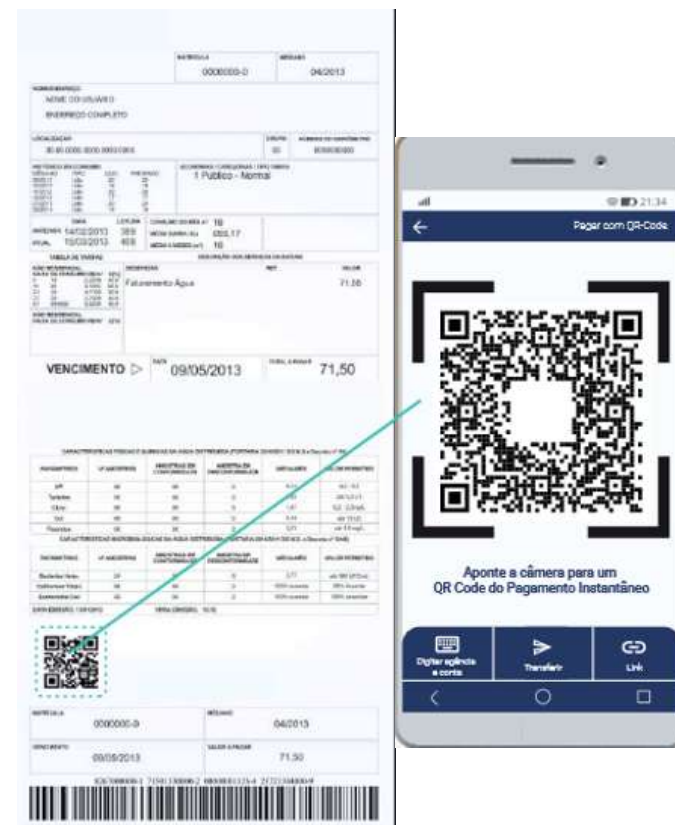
MATRÍCULA
0000000-0
MÊS/ANO
04/2013

NOME/ENDEREÇO
NOME DO USUÁRIO
ENDEREÇO COMPLETO

LOCALIZAÇÃO
00.00.0000.0000.0000.000
GRUPO
00
NÚMERO DO HIDRÔMETRO
00000000

ECONOMIAS / CATEGORIAS / TIPO/TARIFA
1 Publico - Normal

DATA LEITURA
ANTERIOR 14/02/2013 389
ATUAL 15/03/2013 408

CONSUMO FATURADO m³ 19
MÉDIA DIÁRIA (L) 633,17
MÉDIA 6 MESES m³ 16

TABELA DE TARIFAS
DESCRIÇÃO DOS SERVIÇOS FATURADOS
Faturamento Água
71,50

VENCIMENTO
DATA
09/05/2013
TOTAL A PAGAR
71,50

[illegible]

MATRÍCULA
0000000-0
MÊS/ANO
04/2013
VENCIMENTO
09/05/2013
VALOR A PAGAR
71,50

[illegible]

21:34
Pagar com QR-Code

Aponte a câmera para um QR Code do Pagamento Instantâneo

Digitar agência e conta
Transferir
Link